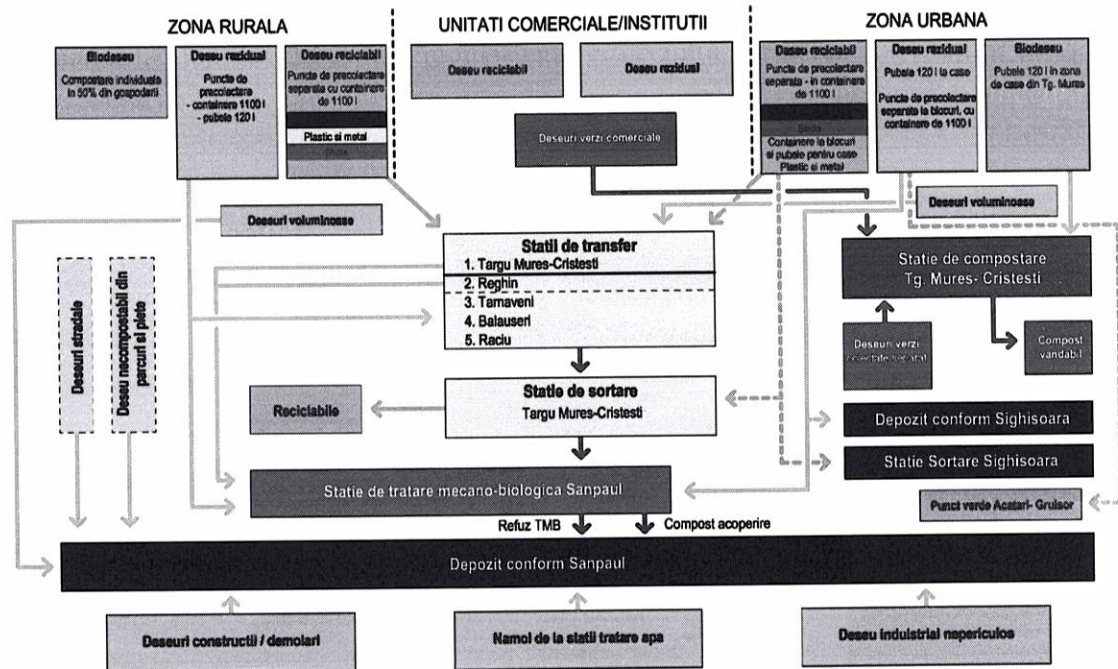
ZONA RURALA

UNITATI COMERCIALE/INSTITUTII

ZONA URBANA

Biodeseu
Compostare individuala in 50% din gospodarii

Deseu rezidual
Puncte de precolectare
- containere 1100 l
- pubele 120 l

Deseu reciclabil
Puncte de precolectare separata cu containere de 1100 l
Plastic si metal
Sticla

Deseu reciclabil

Deseu rezidual

Deseuri verzi comerciale

Deseu reciclabil
Puncte de precolectare separata - in containere de 1100 l
Sticla
Containere la blocuri si pubele pentru case
Plastic si metal

Deseu rezidual
Pubele 120 l la case
Puncte de precolectare separate la blocuri, cu containere de 1100 l

Biodeseu
Pubele 120 l in zona de case din Tg. Mures

Deseuri voluminoase

Deseuri voluminoase

Statii de transfer
1. Targu Mures-Cristesti
2. Reghin
3. Tarnaveni
4. Balauseri
5. Raciu

Statie de compostare
Tg. Mures- Cristesti

Deseuri stradale

Deseu necompostabil din parcuri si piete

Deseuri verzi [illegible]

Compost vandabil

Statie de sortare
Targu Mures-Cristesti

Reciclabile

Depozit conform Sighisoara

Statie Sortare Sighisoara

Statie de tratare mecano-biologica Sanpaul

Punct verde Acatari- Gruisor

Refuz TMB

Compost acoperire

Depozit conform Sanpaul

Deseuri constructii / demolari

Namol de la statii tratare apa

Deseu industrial nepericulos